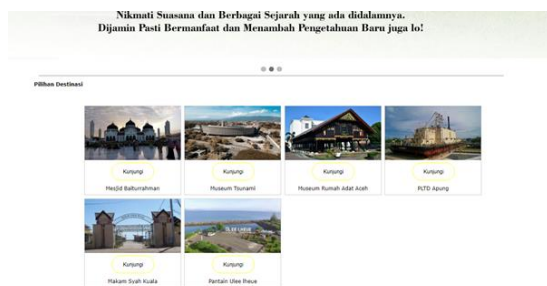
Nikmati Suasana dan Berbagai Sejarah yang ada didalamnya.
Dijamin Pasti Bermanfaat dan Menambah Pengetahuan Baru juga lo!

Pilihan Destinasi

Kunjungi
Mesjid Baiturrahman

Kunjungi
Museum Tsunami

Kunjungi
Museum Rumah Adat Aceh

Kunjungi
PLTD Apung

Kunjungi
Makam Syah Kuala

Kunjungi
Pantain Ulee lheue